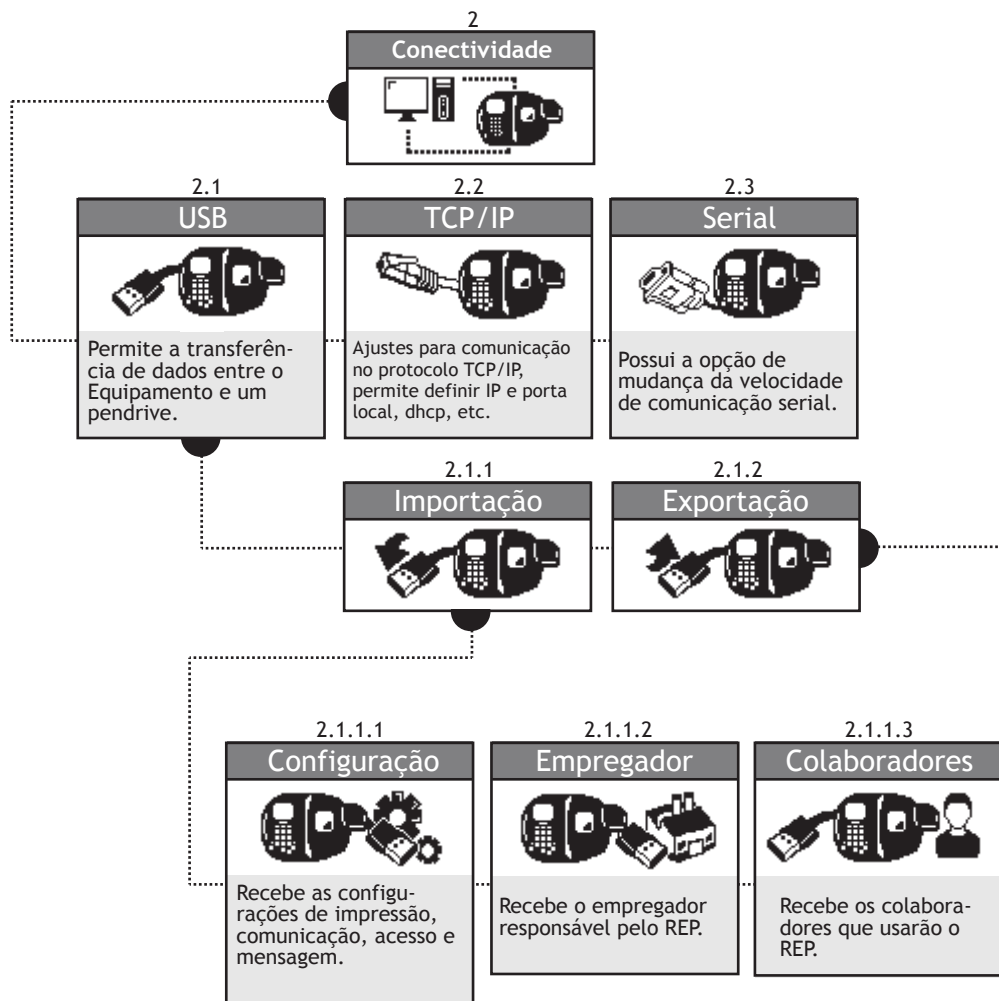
2
Conectividade

2.1
USB
Permite a transferência de dados entre o Equipamento e um pendrive.

2.2
TCP/IP
Ajustes para comunicação no protocolo TCP/IP, permite definir IP e porta local, dhcp, etc.

2.3
Serial
Possui a opção de mudança da velocidade de comunicação serial.

2.1.1
Importação

2.1.2
Exportação

2.1.1.1
Configuração
Recebe as configurações de impressão, comunicação, acesso e mensagem.

2.1.1.2
Empregador
Recebe o empregador responsável pelo REP.

2.1.1.3
Colaboradores
Recebe os colaboradores que usarão o REP.